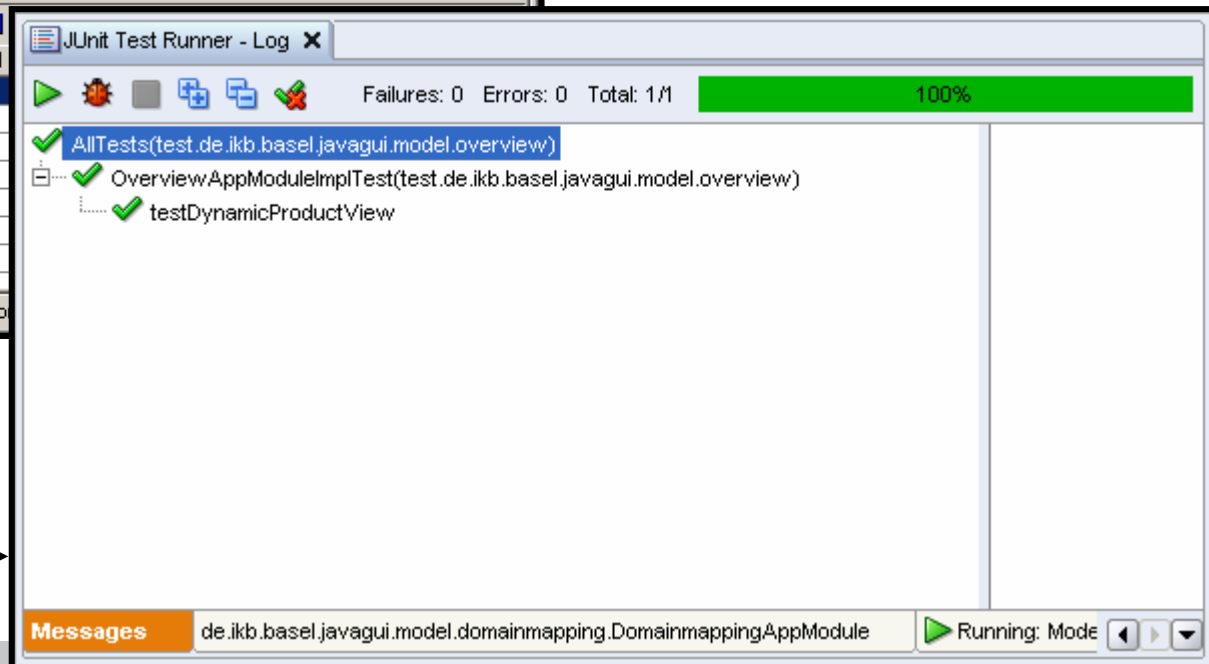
JUnit Test Runner - Log ✕

Failures: 0 Errors: 0 Total: 1/1 100%

AllTests(test.de.ikb.basel.javagui.model.overview)
OverviewAppModuleImplTest(test.de.ikb.basel.javagui.model.overview)
testDynamicProductView

Messages de.ikb.basel.javagui.model.domainmapping.DomainmappingAppModule Running: Mode